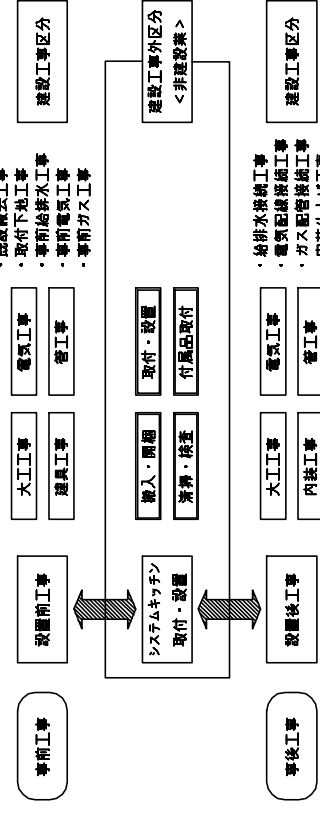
事前工事

設置前工事

大工工事

建具工事

電気工事

管工事

・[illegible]工事
・取付下地工事
・事前給排水工事
・事前電気工事
・事前ガス工事

建設工事区分

システムキッチン 取付・設置

搬入・開梱

清掃・検査

取付・設置

付属品取付

建設工事外区分 <非建設業>

事後工事

設置後工事

大工工事

内装工事

電気工事

管工事

・給排水接続工事
・電気配線接続工事
・ガス配管接続工事
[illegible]

建設工事区分